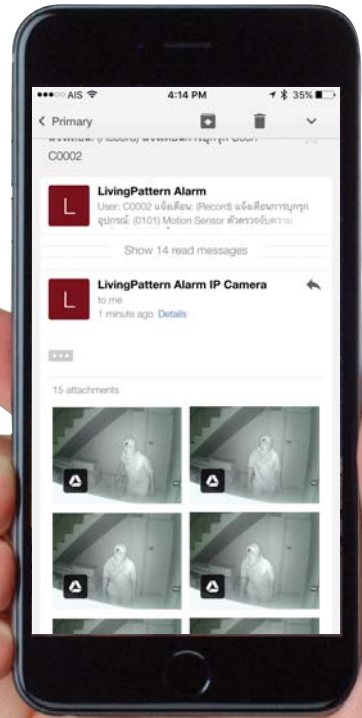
●●●○○ AIS

4:14 PM

35%

< Primary

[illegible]

C0002

L

LivingPattern Alarm

User: C0002 แจ้งเตือน: (Record) แจ้งเตือนการบุกรุก อุปกรณ์: (0101) Motion Sensor ตัวตรวจจับความ

Show 14 read messages

L

LivingPattern Alarm IP Camera

to me

1 minute ago Details

15 attachments